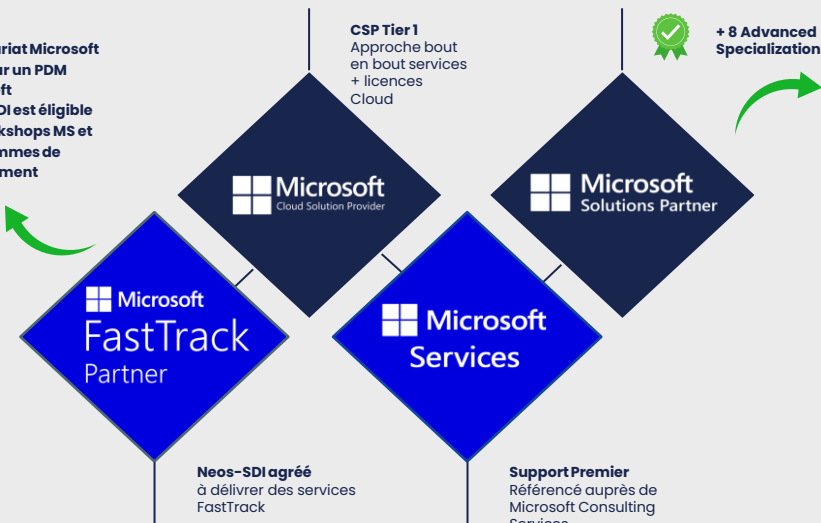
riat Microsoft
r un PDM
ft
DI est éligible
kshops MS et
mmes de
ment

CSP Tier 1
Approche bout en bout services + licences Cloud

+ 8 Advanced
Specialization

Microsoft
Cloud Solution Provider

Microsoft
Solutions Partner

Microsoft
FastTrack
Partner

Microsoft
Services

Neos-SDI agréé
à délivrer des services FastTrack

Support Premier
Référencé auprès de Microsoft Consulting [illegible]